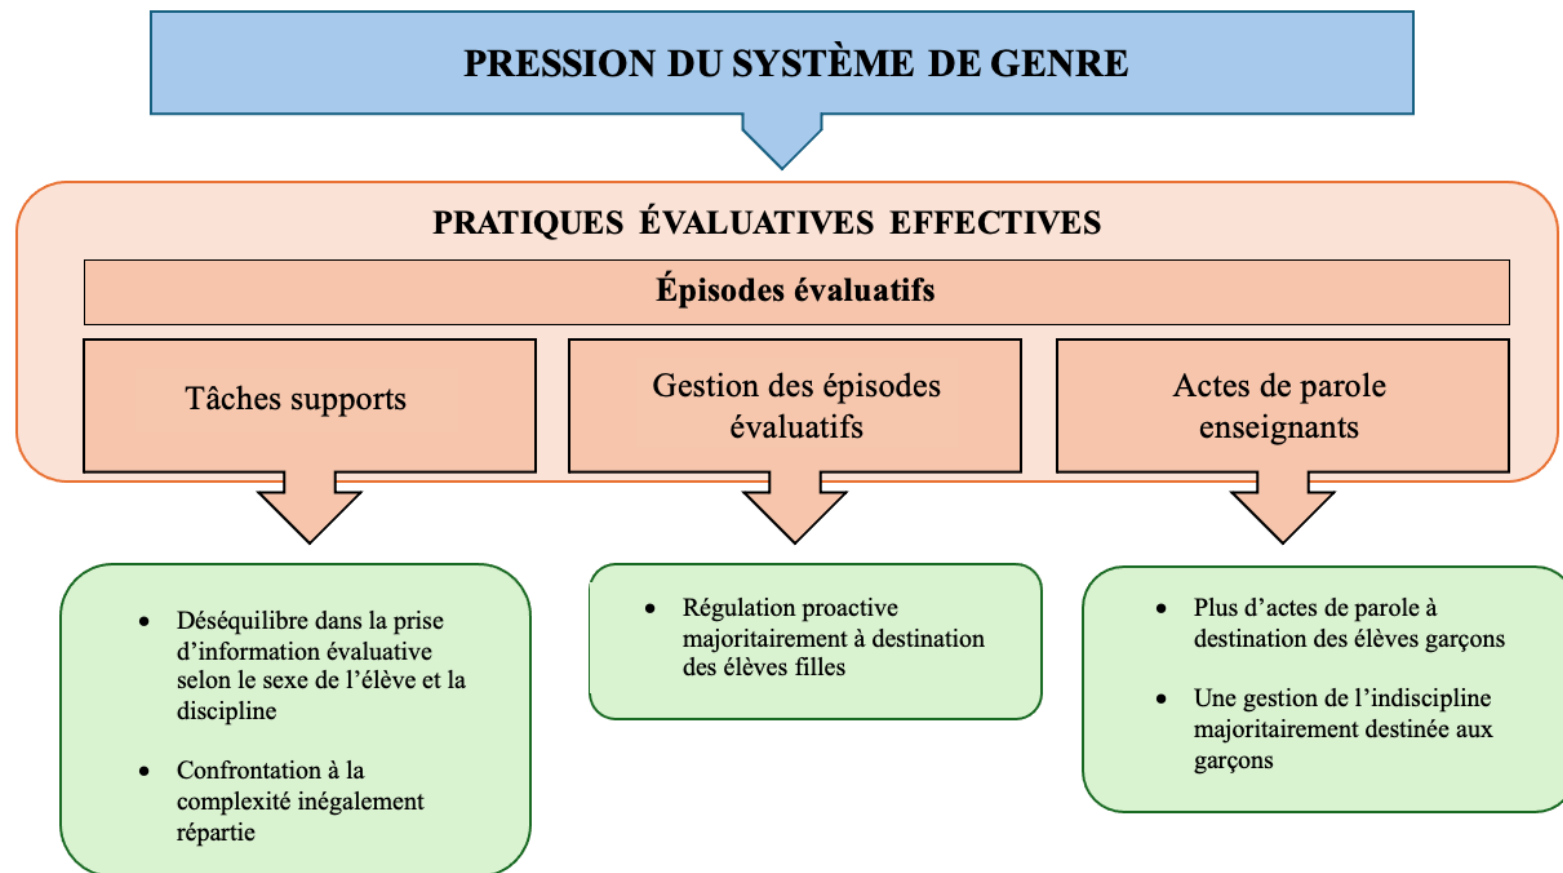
PRESSION DU SYSTÈME DE GENRE

PRATIQUES ÉVALUATIVES EFFECTIVES

Épisodes évaluatifs

Tâches supports

Gestion des épisodes évaluatifs

Actes de parole enseignants

- Déséquilibre dans la prise d'information évaluative selon le sexe de l'élève et la discipline
- Confrontation à la complexité inégalement répartie

- Régulation proactive majoritairement à destination des élèves filles

- Plus d'actes de parole à destination des élèves garçons
- Une gestion de l'indiscipline majoritairement destinée aux garçons